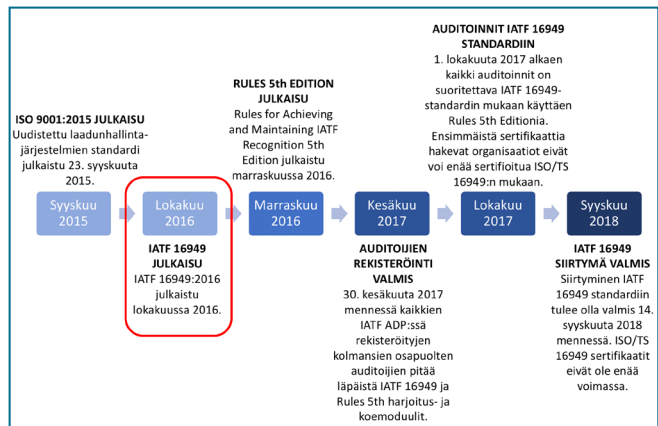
ISO 9001:2015 JULKAISU
Uudistettu laadunhallintajärjestelmien standardi julkaistu 23. syyskuuta 2015.

RULES 5th EDITION JULKAISU
Rules for Achieving and Maintaining IATF Recognition 5th Edition julkaistu marraskuussa 2016.

AUDITOINNIT IATF 16949 STANDARDIIN
1. lokakuuta 2017 alkaen kaikki auditoinnit on suoritettava IATF 16949-standardin mukaan käyttäen Rules 5th Editionia. Ensimmäistä sertifikaattia hakevat organisaatiot eivät voi enää sertifioitua ISO/TS 16949:n mukaan.

Syyskuu 2015

Lokakuu 2016

Marraskuu 2016

Kesäkuu 2017

Lokakuu 2017

Syyskuu 2018

IATF 16949 JULKAISU
IATF 16949:2016 julkaistu lokakuussa 2016.

AUDITOIJIEN REKISTERÖINTI VALMIS
30. kesäkuuta 2017 mennessä kaikkien IATF ADP:ssä rekisteröityjen kolmansien osapuolten auditoijien pitää läpäistä IATF 16949 ja Rules 5th harjoitus- ja koemoduulit.

IATF 16949 SIIRTYMÄ VALMIS
Siirtyminen IATF 16949 standardiin tulee olla valmis 14. syyskuuta 2018 mennessä. ISO/TS 16949 sertifikaatit eivät ole enää voimassa.